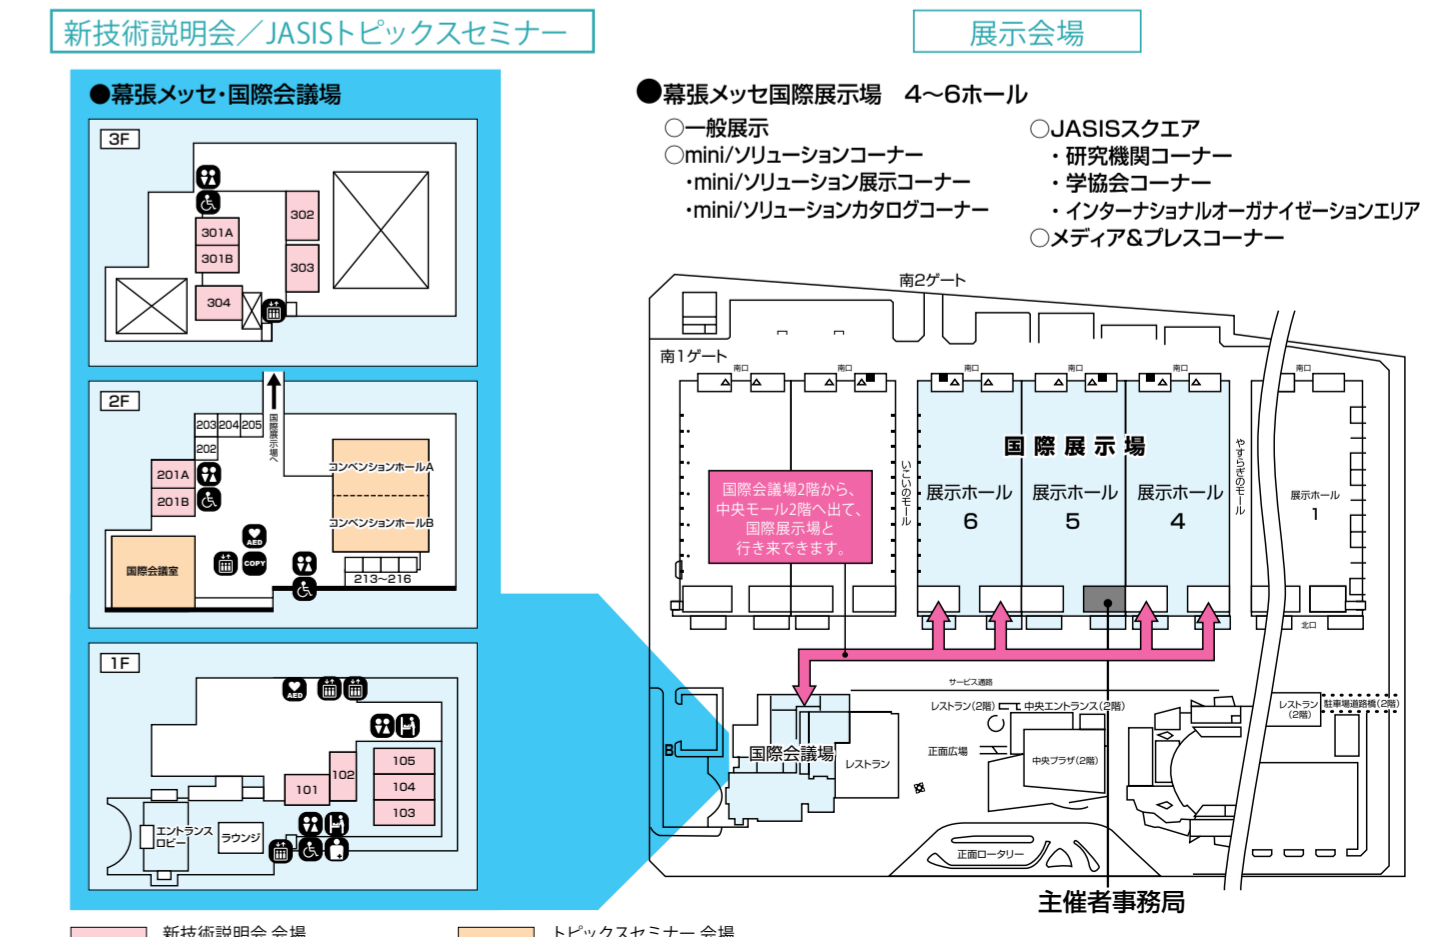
新技術説明会／JASISトピックスセミナー

展示会場

●幕張メッセ・国際会議場

3F

302
301A
301B
303
304

2F

203 204 205
202
国際展示場へ
201A
201B
コンベンションホールA
コンベンションホールB
AED
COPY
国際会議室
213~216

1F

AED
105
104
103
102
101
エントランスロビー
ラウンジ

●幕張メッセ国際展示場　4~6ホール

○一般展示
○mini/ソリューションコーナー
・mini/ソリューション展示コーナー
・mini/ソリューションカタログコーナー

○JASISスクエア
・研究機関コーナー
・学協会コーナー
・インターナショナルオーガナイゼーションエリア
○メディア&プレスコーナー

南2ゲート
南1ゲート
南口
南口
南口
南口
南口
南口
国際展示場
いこいのモール
やすらぎのモール
国際会議場2階から、中央モール2階へ出て、国際展示場と行き来できます。
展示ホール 6
展示ホール 5
展示ホール 4
展示ホール 1
北口
サービス通路
レストラン(2階)
中央エントランス(2階)
レストラン(2階)
駐車場通路橋(2階)
B
国際会議場
レストラン
正面広場
中央プラザ(2階)
正面ロータリー
主催者事務局

新技術説明会 会場
トピックスセミナー 会場